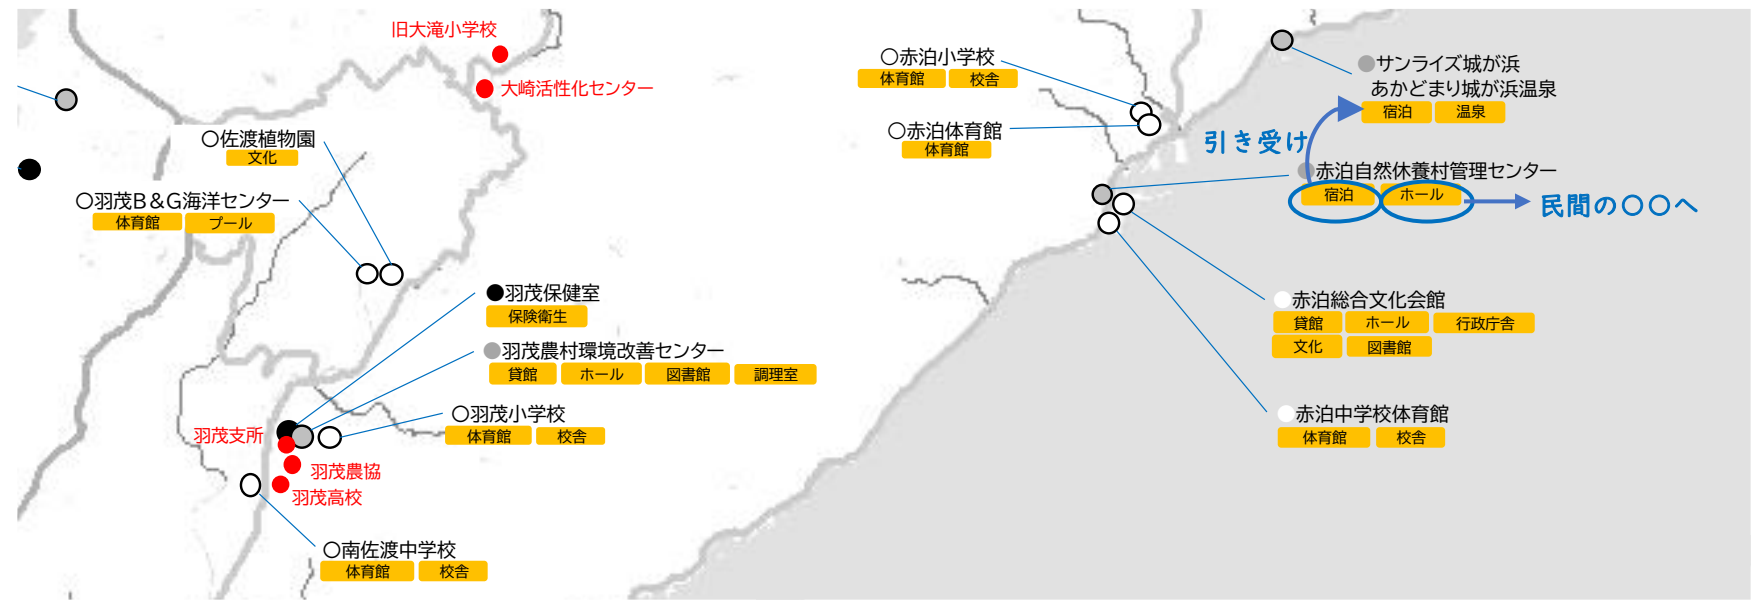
旧大滝小学校
大崎活性化センター
○佐渡植物園
文化
○羽茂B＆G海洋センター
体育館
プール
●羽茂保健室
保険衛生
●羽茂農村環境改善センター
貸館
ホール
図書館
調理室
○羽茂小学校
体育館
校舎
羽茂支所
羽茂農協
羽茂高校
○南佐渡中学校
体育館
校舎
○赤泊小学校
体育館
校舎
○赤泊体育館
体育館
●サンライズ城が浜
あかどまり城が浜温泉
宿泊
温泉
引き受け
●赤泊自然休養村管理センター
宿泊
ホール
民間の○○へ
赤泊総合文化会館
貸館
ホール
行政庁舎
文化
図書館
赤泊中学校体育館
体育館
校舎